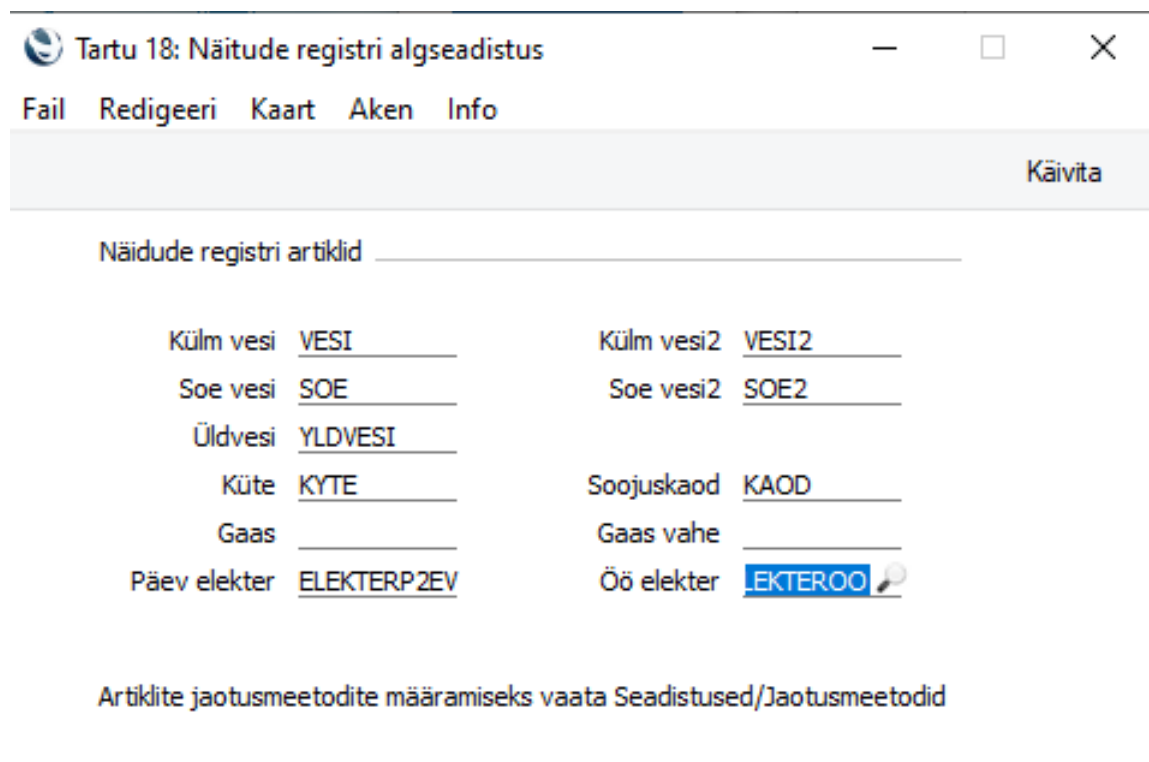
Tartu 18: Näitude registri algseadistus

Fail Redigeeri Kaart Aken Info

Käivita

Näidude registri artiklid

Külm vesi VESI
Külm vesi2 VESI2
Soe vesi SOE
Soe vesi2 SOE2
Üldvesi YLDVESI
Küte KYTE
Soojuskaod KAOD
Gaas
Gaas vahe
Päev elekter ELEKTERP2EV
Öö elekter LEKTEROO

Artiklite jaotusmeetodite määramiseks vaata Seadistused/Jaotusmeetodid